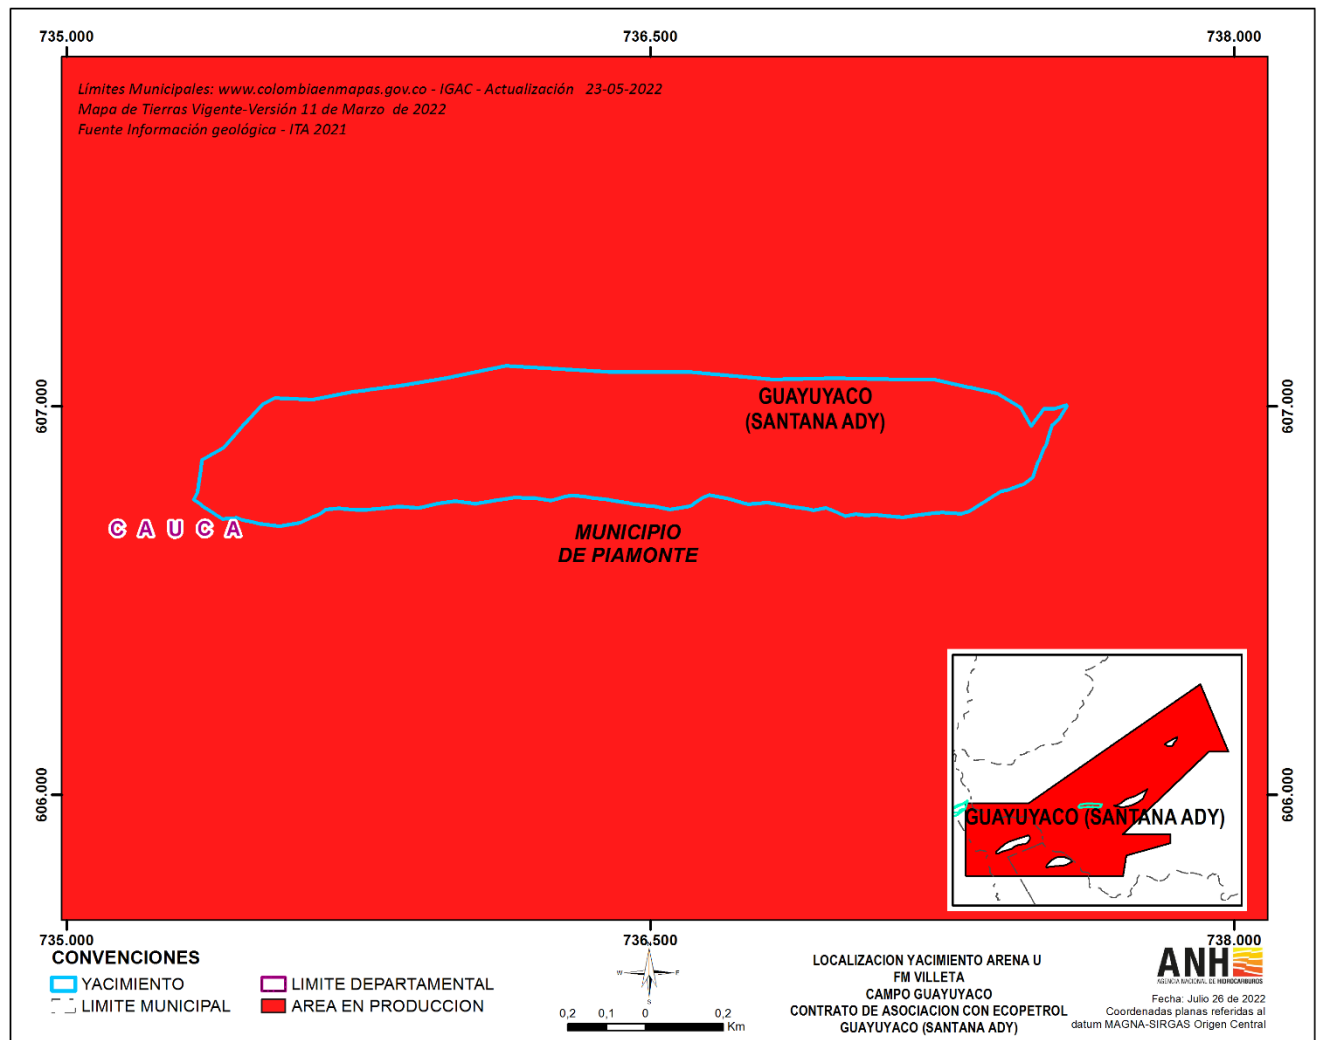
735.000
736.500
738.000

Límites Municipales: www.colombiaenmapas.gov.co - IGAC - Actualización 23-05-2022
Mapa de Tierras Vigente-Versión 11 de Marzo de 2022
Fuente Información geológica - ITA 2021

607.000
607.000

GUAYUYACO
(SANTANA ADY)

CAUCA

MUNICIPIO
DE PIAMONTE

GUAYUYACO (SANTANA ADY)

606.000
606.000

735.000
736.500
738.000

CONVENCIONES
YACIMIENTO
LIMITE MUNICIPAL
LIMITE DEPARTAMENTAL
AREA EN PRODUCCION

0,2 0,1 0 0,2
Km

LOCALIZACION YACIMIENTO ARENA U
FM VILLETA
CAMPO GUAYUYACO
CONTRATO DE ASOCIACION CON ECOPETROL
GUAYUYACO (SANTANA ADY)

ANH
AGENCIA NACIONAL DE HIDROCARBUROS
Fecha: Julio 26 de 2022
Coordenadas planas referidas al
datum MAGNA-SIRGAS Origen Central